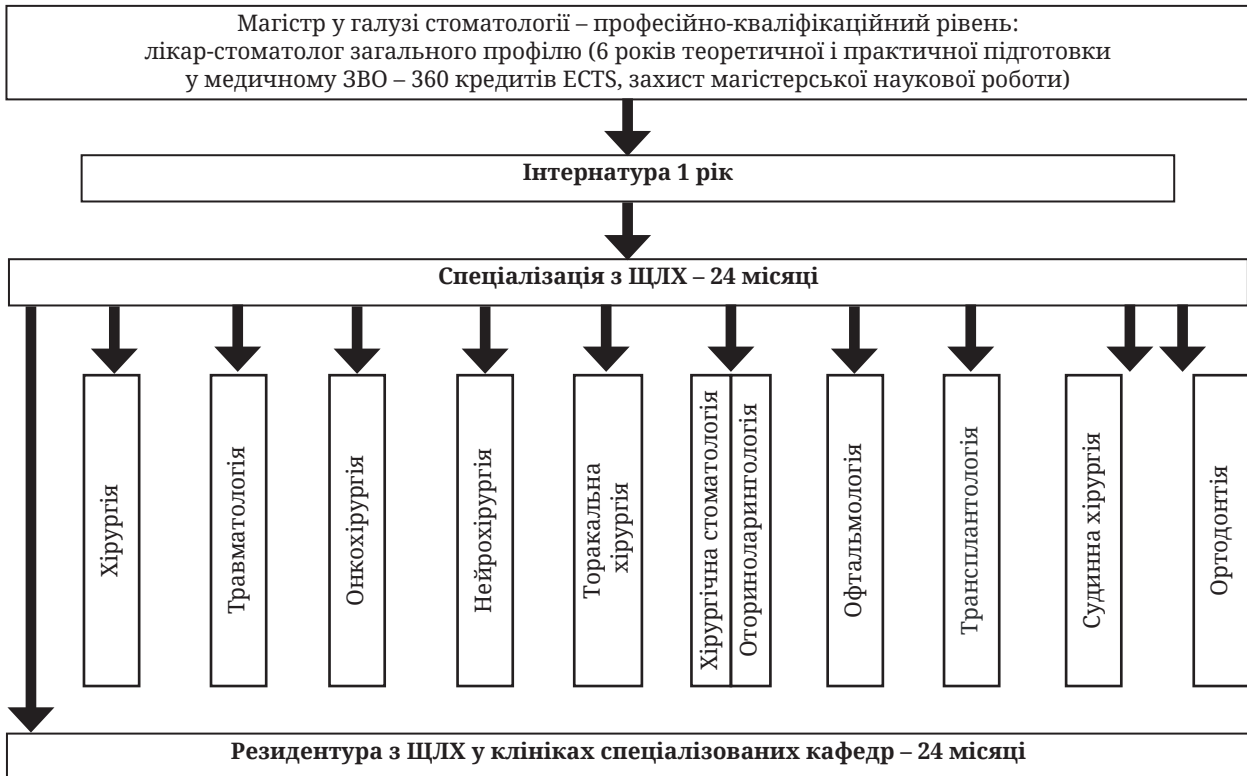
Магістр у галузі стоматології – професійно-кваліфікаційний рівень: лікар-стоматолог загального профілю (6 років теоретичної і практичної підготовки у медичному ЗВО – 360 кредитів ECTS, захист магістерської наукової роботи)

**Інтернатура 1 рік**

**Спеціалізація з ЩЛХ – 24 місяці**

Хірургія

Травматологія

Онкохірургія

Нейрохірургія

Торакальна хірургія

Хірургічна стоматологія

Оториноларингологія

Офтальмологія

Трансплантологія

Судинна хірургія

Ортодонтія

**Резидентура з ЩЛХ у клініках спеціалізованих кафедр – 24 місяці**